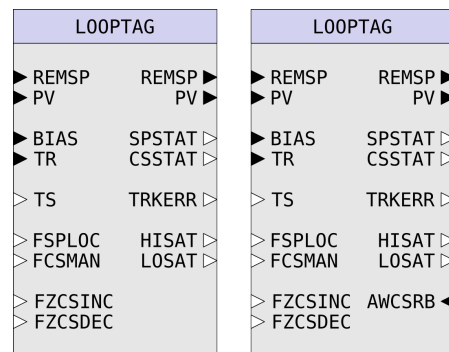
LOOPTAG

REMSP
PV

BIAS
TR

TS

FSPLOC
FCSMAN

FZCSINC
FZCSDEC

REMSP
PV

SPSTAT
CSSTAT

TRKERR

HISAT
LOSAT

LOOPTAG

REMSP
PV

BIAS
TR

TS

FSPLOC
FCSMAN

FZCSINC
FZCSDEC

REMSP
PV

SPSTAT
CSSTAT

TRKERR

HISAT
LOSAT

AWCSRB